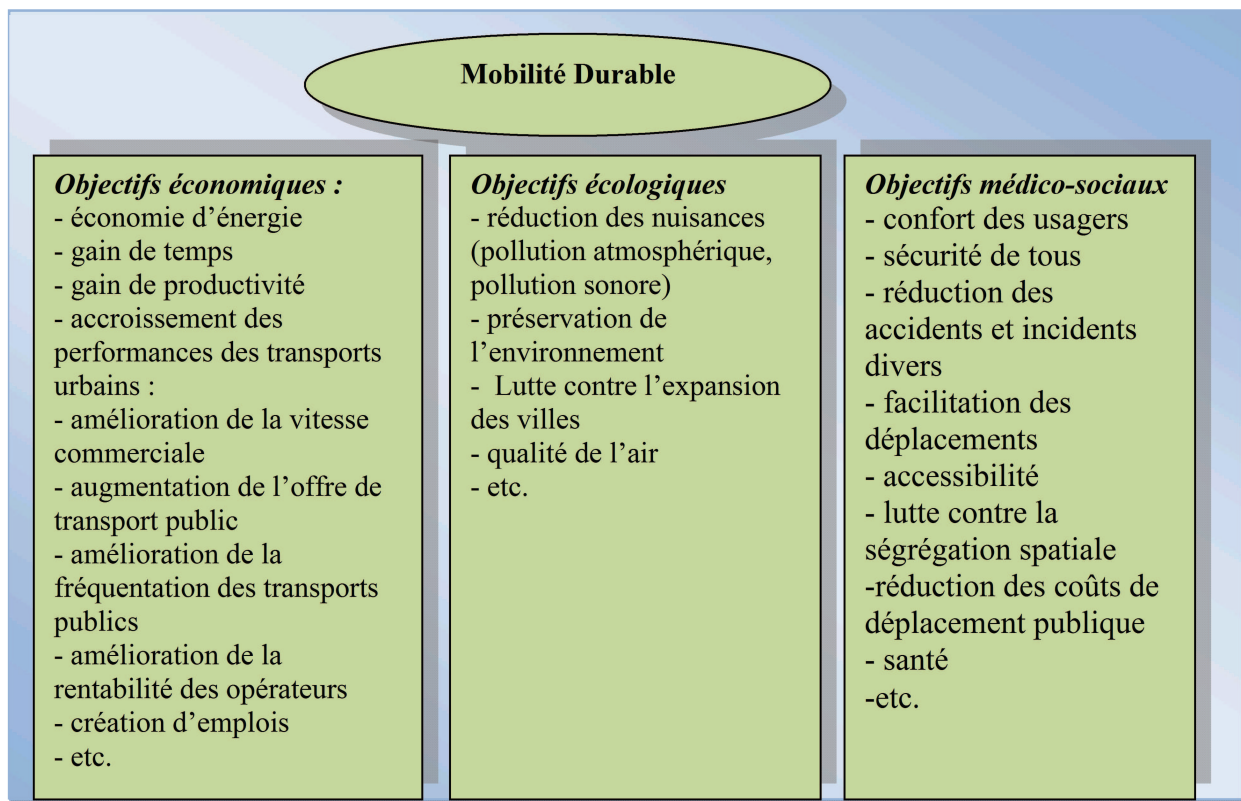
Mobilité Durable

Objectifs économiques :
- économie d'énergie
- gain de temps
- gain de productivité
- accroissement des performances des transports urbains :
- amélioration de la vitesse commerciale
- augmentation de l'offre de transport public
- amélioration de la fréquentation des transports publics
- amélioration de la rentabilité des opérateurs
- création d'emplois
- etc.

Objectifs écologiques
- réduction des nuisances (pollution atmosphérique, pollution sonore)
- préservation de l'environnement
- Lutte contre l'expansion des villes
- qualité de l'air
- etc.

Objectifs médico-sociaux
- confort des usagers
- sécurité de tous
- réduction des accidents et incidents divers
- facilitation des déplacements
- accessibilité
- lutte contre la ségrégation spatiale
-réduction des coûts de déplacement publique
- santé
-etc.